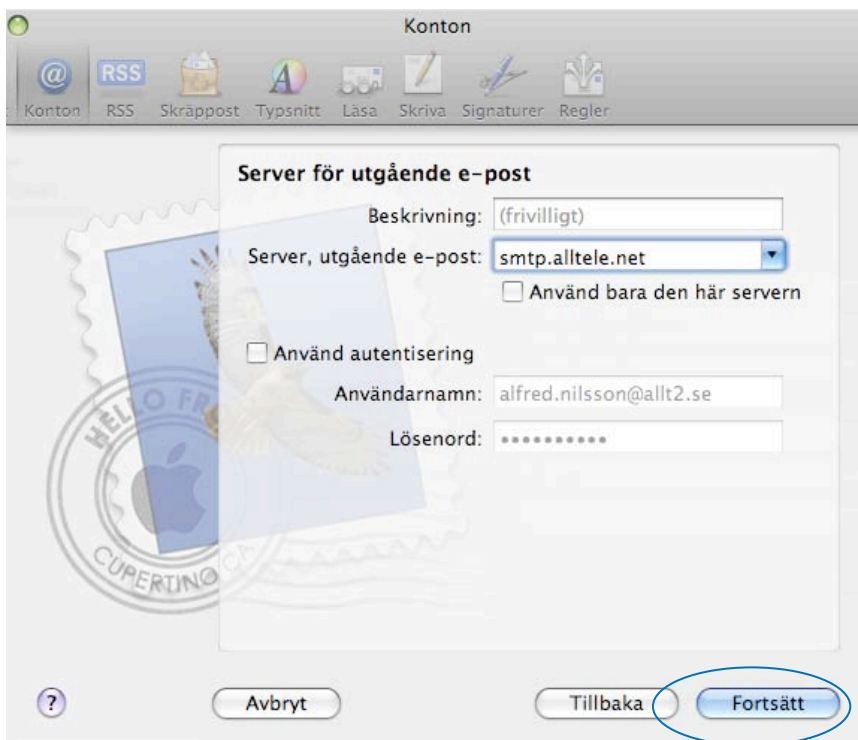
Konton

Konton RSS Skräppost Typsnitt Läsa Skriva Signaturer Regler

Server för utgående e-post

Beskrivning: (frivilligt)

Server, utgående e-post: smtp.alltele.net

Använd bara den här servern

Använd autentisering

Användarnamn: alfred.nilsson@allt2.se

Lösenord: ••••••••••

HELLO FR

CUPERTINO CA

?

Avbryt

Tillbaka

Fortsätt